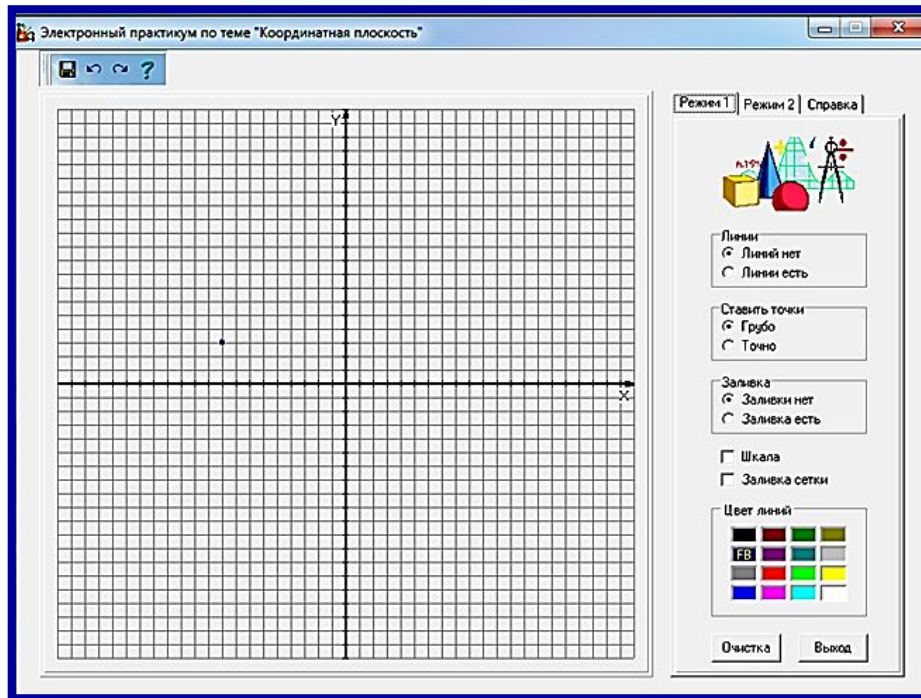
Электронный практикум по теме "Координатная плоскость"

?

Y

X

Режим 1 | Режим 2 | Справка

Линии
Линий нет
Линии есть

Ставить точки
Грубо
Точно

Заливка
Заливки нет
Заливка есть

Шкала
Заливка сетки

Цвет линий
FB

Очистка
Выход